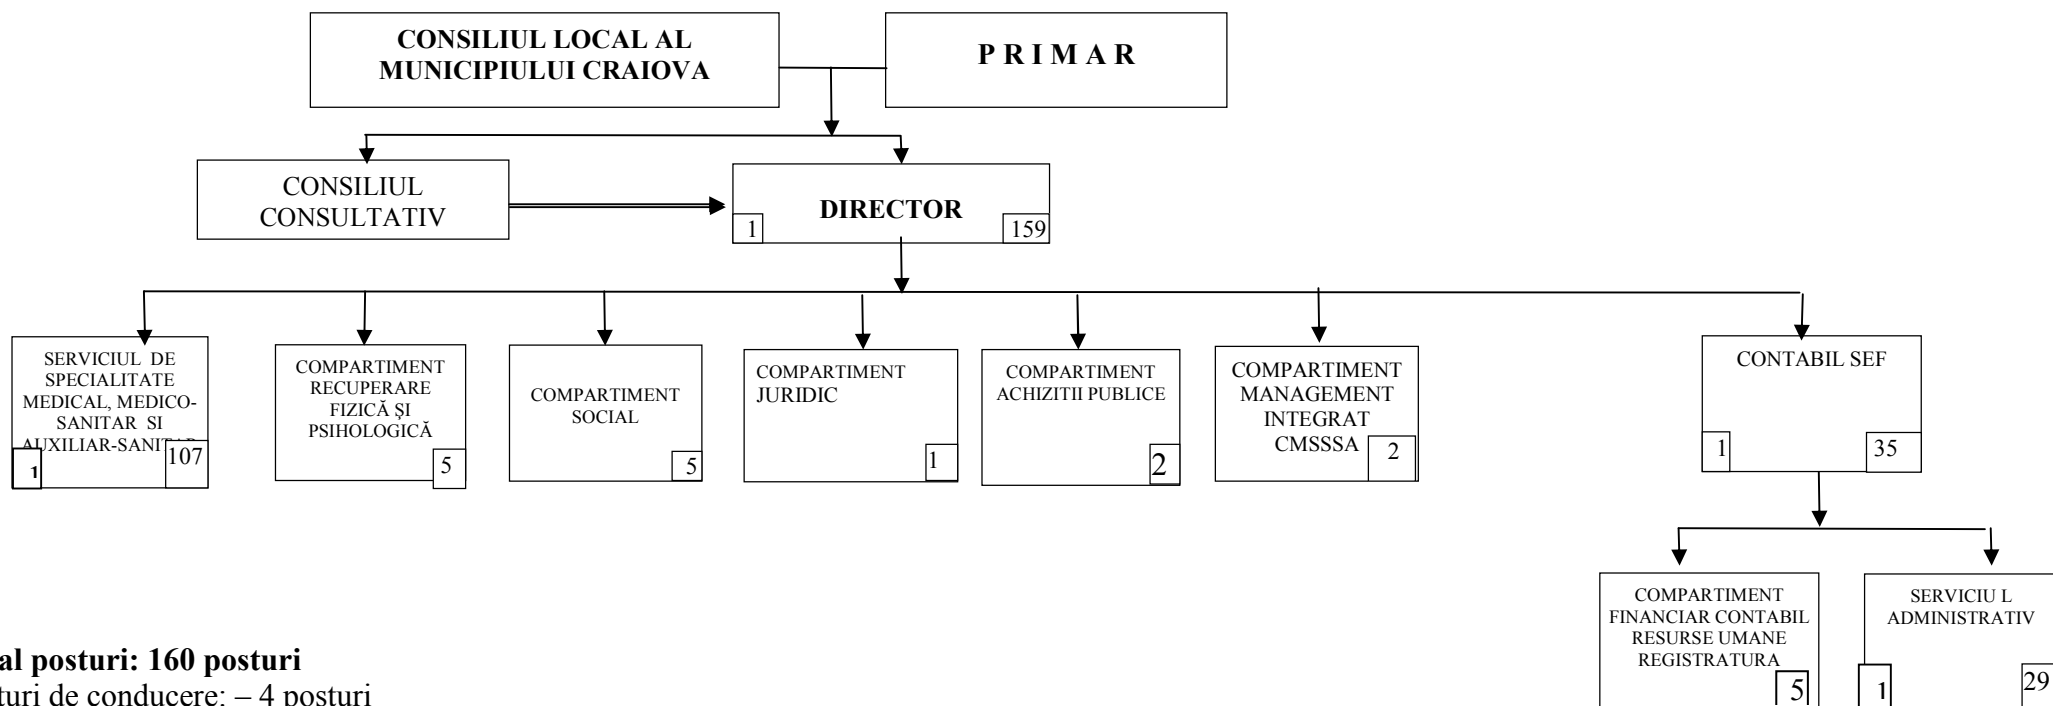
CONSILIUL LOCAL AL MUNICIPIULUI CRAIOVA

P R I M A R

CONSILIUL CONSULTATIV

DIRECTOR
1
159

SERVICIUL DE SPECIALITATE MEDICAL, MEDICO-SANITAR SI AUXILIAR-SANIT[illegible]
1
107

COMPARTIMENT RECUPERARE FIZICĂ ȘI PSIHOLOGICĂ
5

COMPARTIMENT SOCIAL
5

COMPARTIMENT JURIDIC
1

COMPARTIMENT ACHIZITII PUBLICE
2

COMPARTIMENT MANAGEMENT INTEGRAT CMSSSA
2

CONTABIL SEF
1
35

COMPARTIMENT FINANCIAR CONTABIL RESURSE UMANE REGISTRATURA
5

SERVICIU L ADMINISTRATIV
1
29

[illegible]al posturi: 160 posturi
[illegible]turi de conducere: – 4 posturi